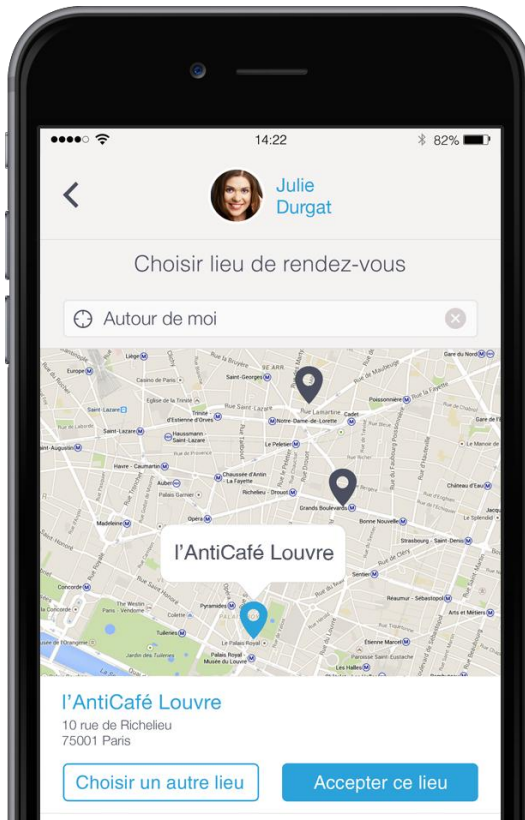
14:22
82%

Julie Durgat

Choisir lieu de rendez-vous

Autour de moi

Liège
Europe
Casino de Paris
Saint-Georges
Saint-Lazare
Trinité - d'Estienne d'Orves
Saint-Lazare
Havre - Caumartin
Haussmann - Saint-Lazare
Notre-Dame-de-Lorette
Le Peletier
Cadet
Poissonnière
Gare du Nord
Chaussée d'Antin La Fayette
Richelieu - Drouot
Grands Boulevards
Bonne Nouvelle
Château d'Eau
Strasbourg - Saint-Denis
Opéra
Madeleine
Auber
Saint-Augustin
Sentier
Réaumur - Sébastopol
Arts et Métiers
Pyramides
Concorde
Tuileries
Palais Royal - Musée du Louvre
Étienne Marcel
Les Halles

l'AntiCafé Louvre

l'AntiCafé Louvre
10 rue de Richelieu
75001 Paris

Choisir un autre lieu
Accepter ce lieu